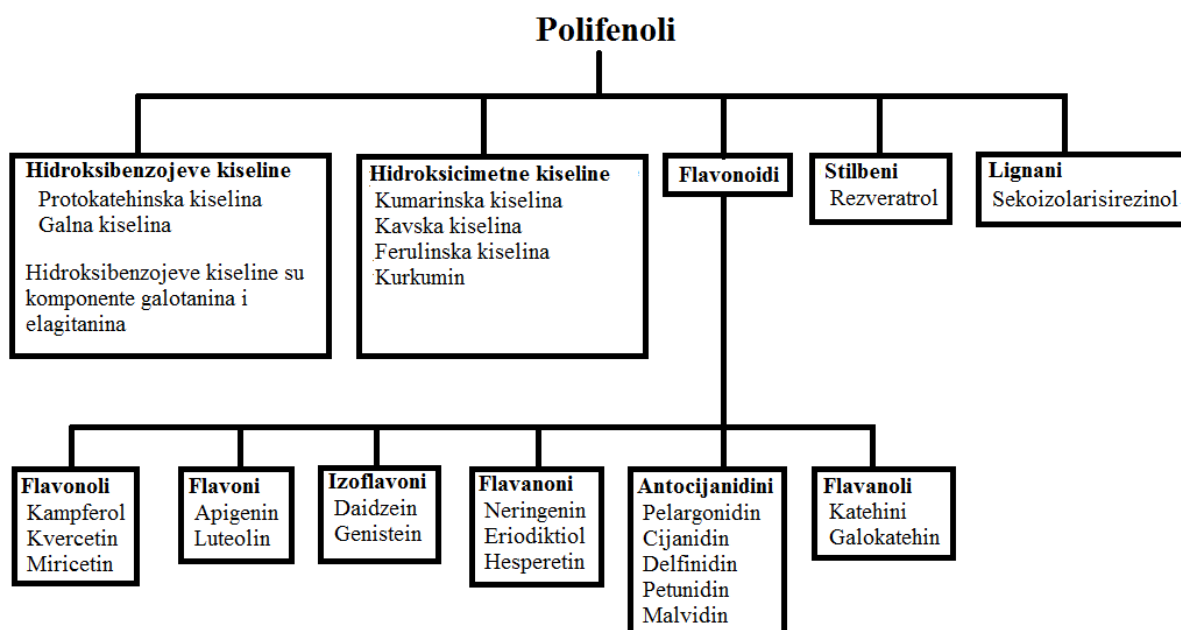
Polifenoli

Hidroksibenzojeve kiseline
Protokatehinska kiselina
Galna kiselina

Hidroksibenzojeve kiseline su komponente galotanina i elagitanina

Hidroksicimetne kiseline
Kumarinska kiselina
Kavska kiselina
Ferulinska kiselina
Kurkumin

Flavonoidi

Stilbeni
Rezveratrol

Lignani
Sekoizolarisirezinol

Flavonoli
Kampferol
Kvercetin
Miricetin

Flavoni
Apigenin
Luteolin

Izoflavoni
Daidzein
Genistein

Flavanoni
Neringenin
Eriodiktiol
Hesperetin

Antocijanidini
Pelargonidin
Cijanidin
Delfinidin
Petunidin
Malvidin

Flavanoli
Katehini
Galokatehin